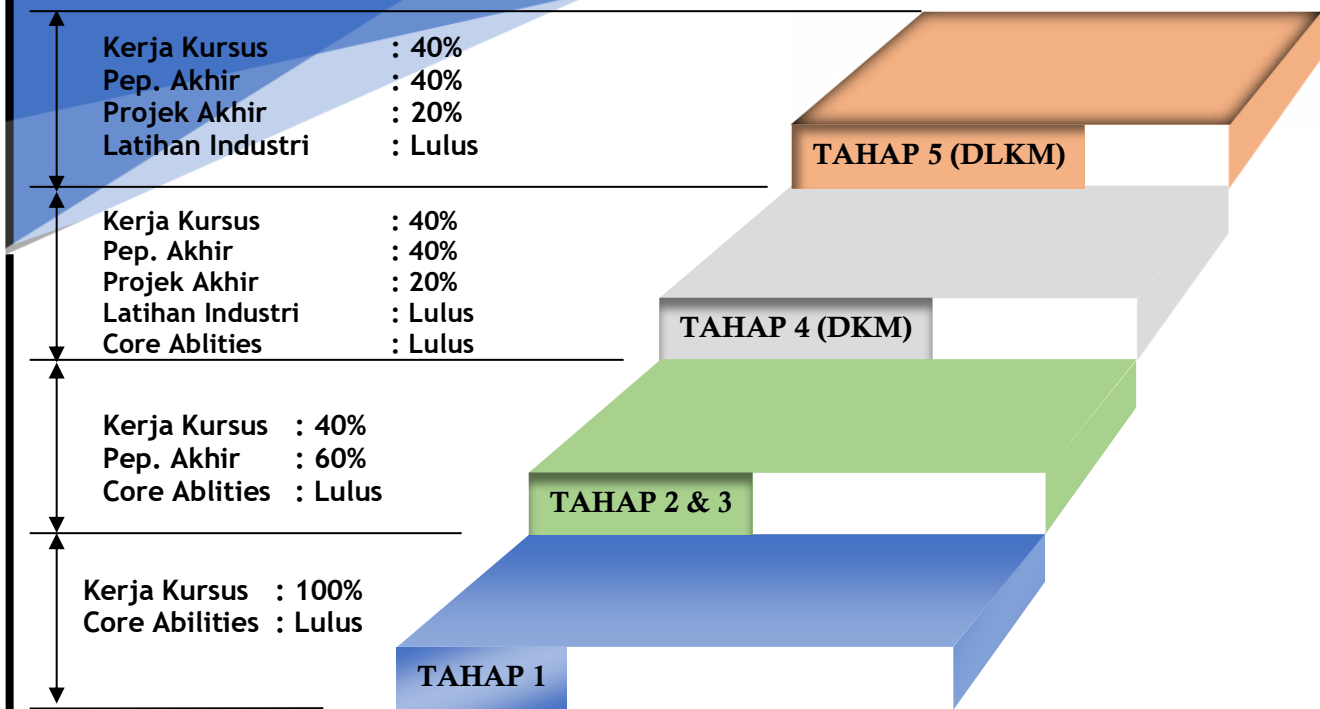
Kerja Kursus : 40%
Pep. Akhir : 40%
Projek Akhir : 20%
Latihan Industri : Lulus

TAHAP 5 (DLKM)

Kerja Kursus : 40%
Pep. Akhir : 40%
Projek Akhir : 20%
Latihan Industri : Lulus
Core Ablities : Lulus

TAHAP 4 (DKM)

Kerja Kursus : 40%
Pep. Akhir : 60%
Core Ablities : Lulus

TAHAP 2 & 3

Kerja Kursus : 100%
Core Abilities : Lulus

TAHAP 1